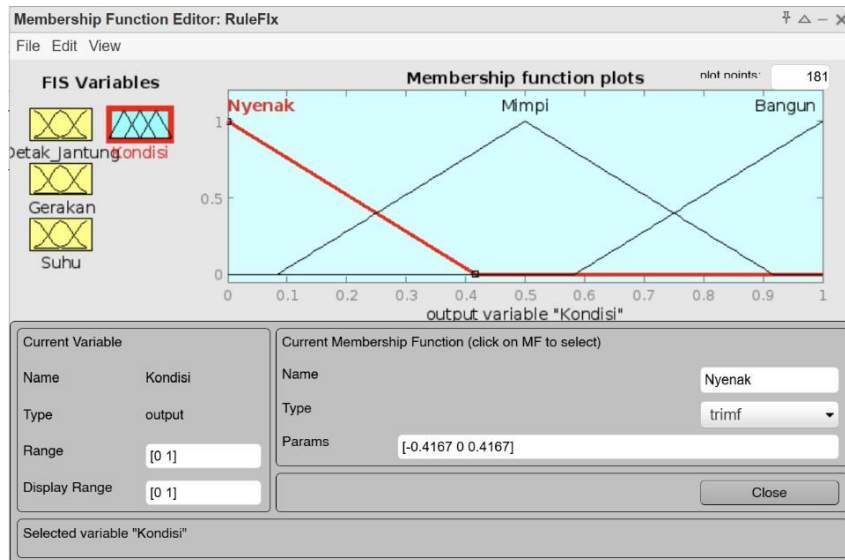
Membership Function Editor: RuleFlx

File Edit View

FIS Variables

Detak_Jantung Kondisi

Gerakan

Suhu

Membership function plots

plot points: 181

Nyenak Mimpi Bangun

1

0.5

0

0 0.1 0.2 0.3 0.4 0.5 0.6 0.7 0.8 0.9 1

output variable "Kondisi"

Current Variable

Name Kondisi

Type output

Range [0 1]

Display Range [0 1]

Current Membership Function (click on MF to select)

Name Nyenak

Type trimf

Params [-0.4167 0 0.4167]

Close

Selected variable "Kondisi"